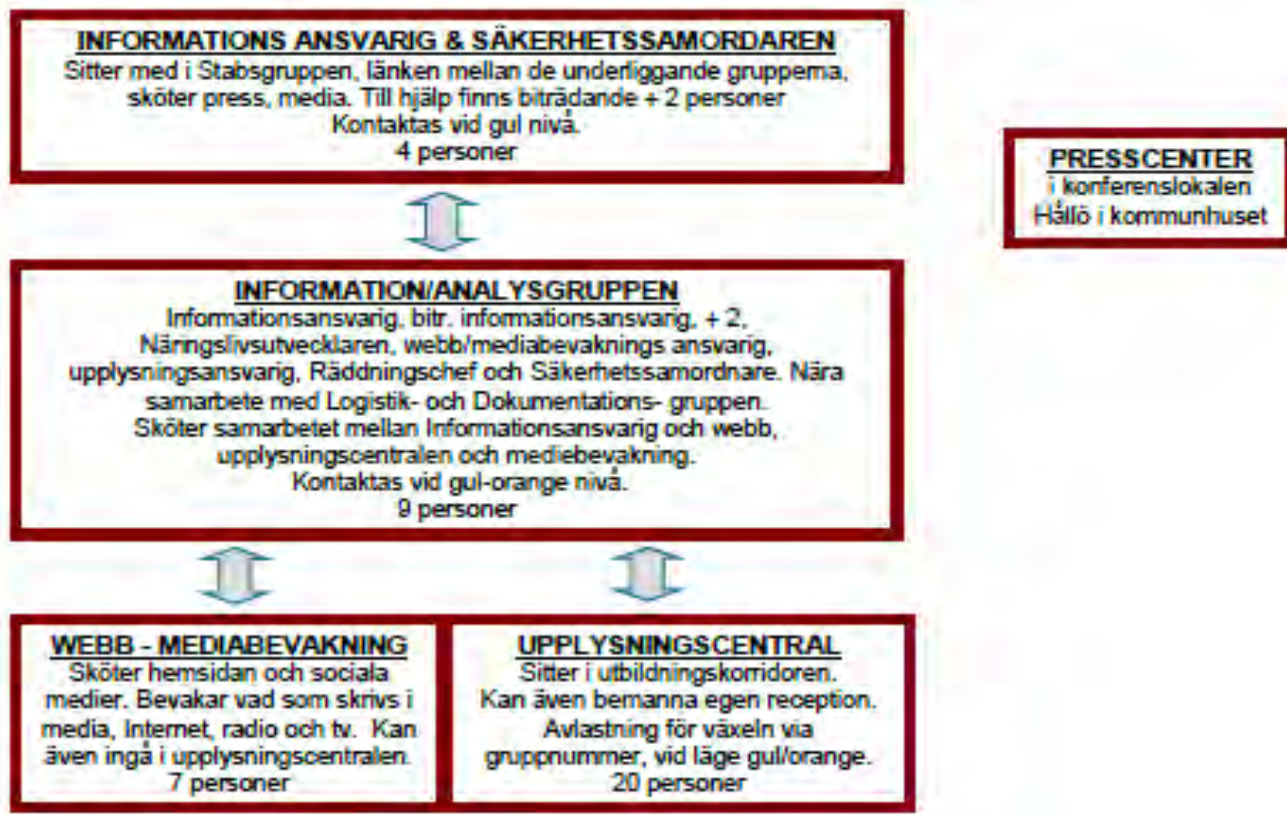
INFORMATIONS ANSVARIG & SÄKERHETSSAMORDAREN
Sitter med i Stabsgruppen, länken mellan de underliggande grupperna, sköter press, media. Till hjälp finns biträdande + 2 personer
Kontaktas vid gul nivå.
4 personer

PRESSCENTER
i konferenslokalen
Hållö i kommunhuset

INFORMATION/ANALYSGRUPPEN
Informationsansvarig, bitr. informationsansvarig, + 2, Näringslivsutvecklaren, webb/mediabevaknings ansvarig, upplysningsansvarig, Räddningschef och Säkerhetssamordnare. Nära samarbete med Logistik- och Dokumentations- gruppen.
Sköter samarbetet mellan Informationsansvarig och webb, upplysningscentralen och mediebevakning.
Kontaktas vid gul-orange nivå.
9 personer

WEBB - MEDIABEVAKNING
Sköter hemsidan och sociala medier. Bevakar vad som skrivs i media, Internet, radio och tv. Kan även ingå i upplysningscentralen.
7 personer

UPPLYSNINGSCENTRAL
Sitter i utbildningskorridoren.
Kan även bemanna egen reception.
Avlastning för växeln via gruppnummer, vid läge gul/orange.
20 personer